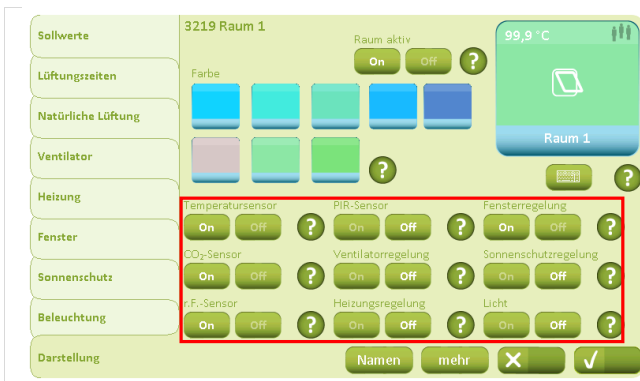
Sollwerte
Lüftungszeiten
Natürliche Lüftung
Ventilator
Heizung
Fenster
Sonnenschutz
Beleuchtung
Darstellung

3219 Raum 1

Raum aktiv
On Off ?

Farbe

?

99,9 °C

Raum 1

?

Temperatursensor
On Off ?

PIR-Sensor
On Off ?

Fensterregelung
On Off ?

$CO_2$-Sensor
On Off ?

Ventilatorregelung
On Off ?

Sonnenschutzregelung
On Off ?

r.F.-Sensor
On Off ?

Heizungsregelung
On Off ?

Licht
On Off ?

Namen
mehr
✕
✓